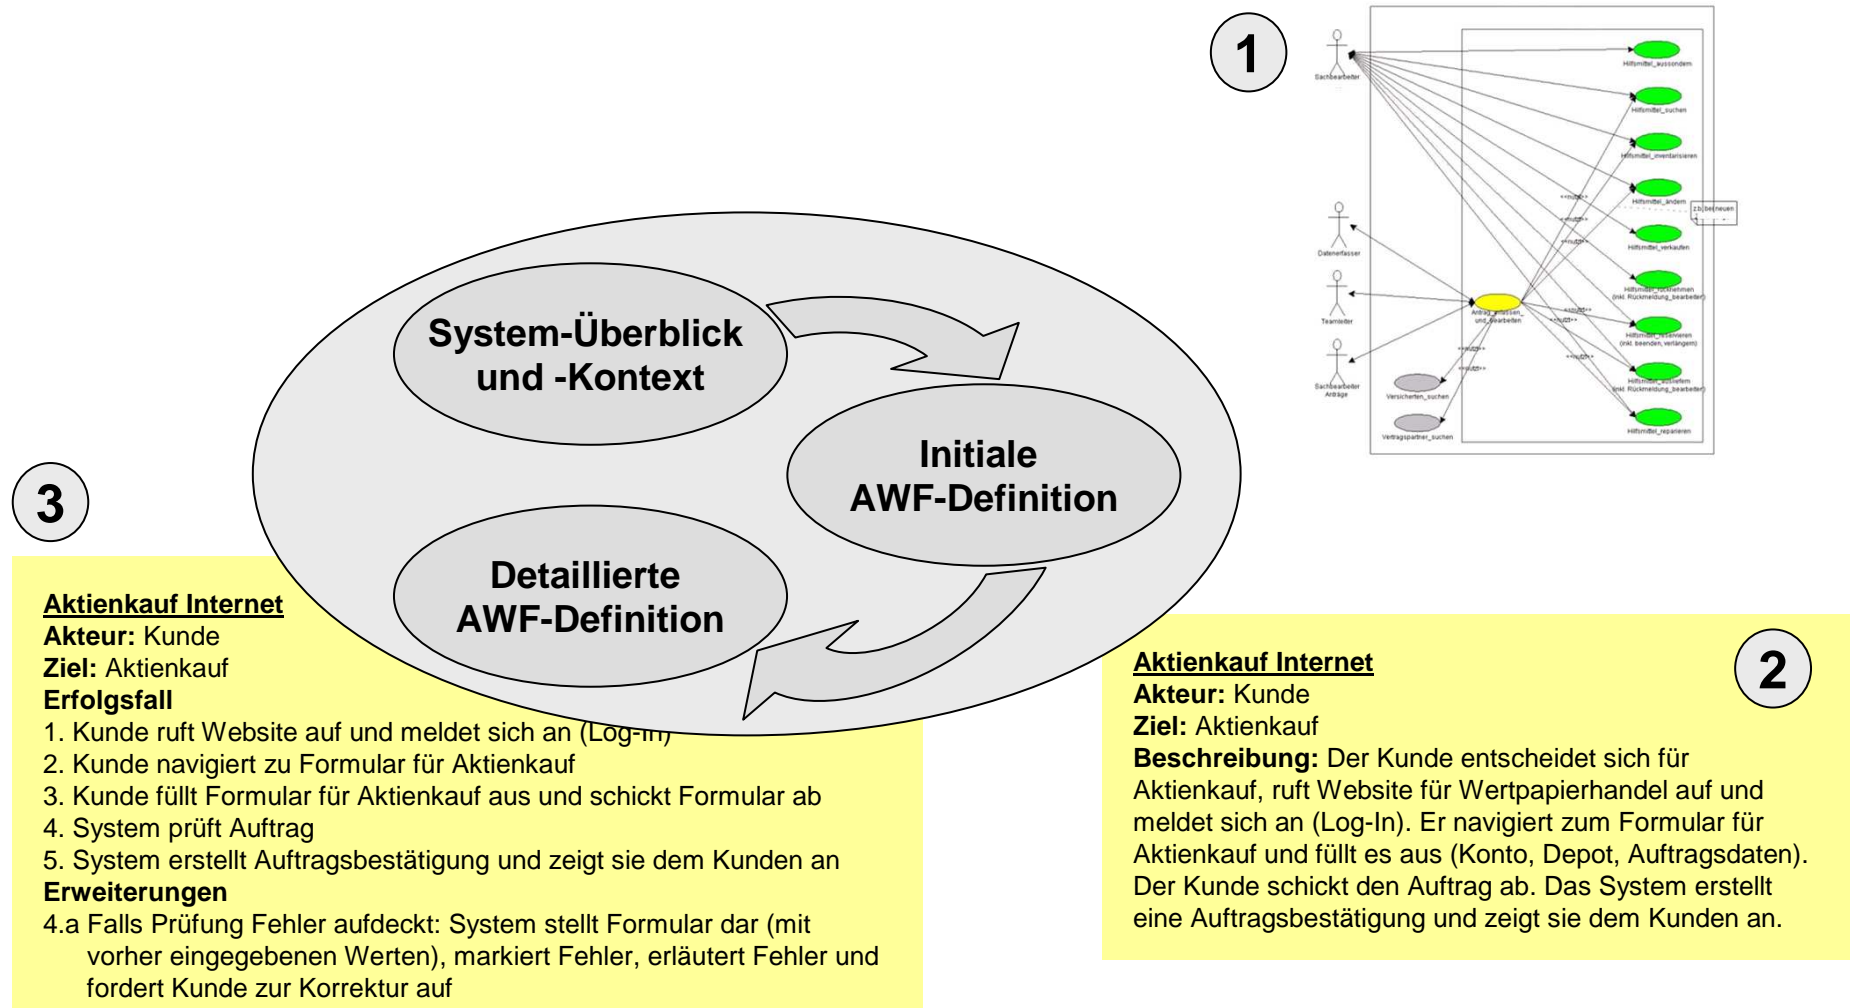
1

Sachbearbeiter

Hilfsmittel_aussondern

Hilfsmittel_suchen

Hilfsmittel_inventarisieren

Hilfsmittel_ändern

Hilfsmittel_verkaufen

Hilfsmittel_rücknehmen (inkl. Rückmeldung_bearbeiten)

Hilfsmittel_reservieren (inkl. beenden, verlängern)

Hilfsmittel_ausliefern (inkl. Rückmeldung_bearbeiten)

Hilfsmittel_reparieren

Datenerfasser

Teamleiter

Sachbearbeiter Anträge

Antrag_erfassen_ und_bearbeiten

Versicherten_suchen

Vertragspartner_suchen

z.b. beneuen

<<nutzt>>

System-Überblick und -Kontext

Initiale AWF-Definition

Detaillierte AWF-Definition

3

Aktienkauf Internet
Akteur: Kunde
Ziel: Aktienkauf
Erfolgsfall
1. Kunde ruft Website auf und meldet sich an (Log-In)
2. Kunde navigiert zu Formular für Aktienkauf
3. Kunde füllt Formular für Aktienkauf aus und schickt Formular ab
4. System prüft Auftrag
5. System erstellt Auftragsbestätigung und zeigt sie dem Kunden an
Erweiterungen
4.a Falls Prüfung Fehler aufdeckt: System stellt Formular dar (mit vorher eingegebenen Werten), markiert Fehler, erläutert Fehler und fordert Kunde zur Korrektur auf

2

Aktienkauf Internet
Akteur: Kunde
Ziel: Aktienkauf
Beschreibung: Der Kunde entscheidet sich für Aktienkauf, ruft Website für Wertpapierhandel auf und meldet sich an (Log-In). Er navigiert zum Formular für Aktienkauf und füllt es aus (Konto, Depot, Auftragsdaten). Der Kunde schickt den Auftrag ab. Das System erstellt eine Auftragsbestätigung und zeigt sie dem Kunden an.